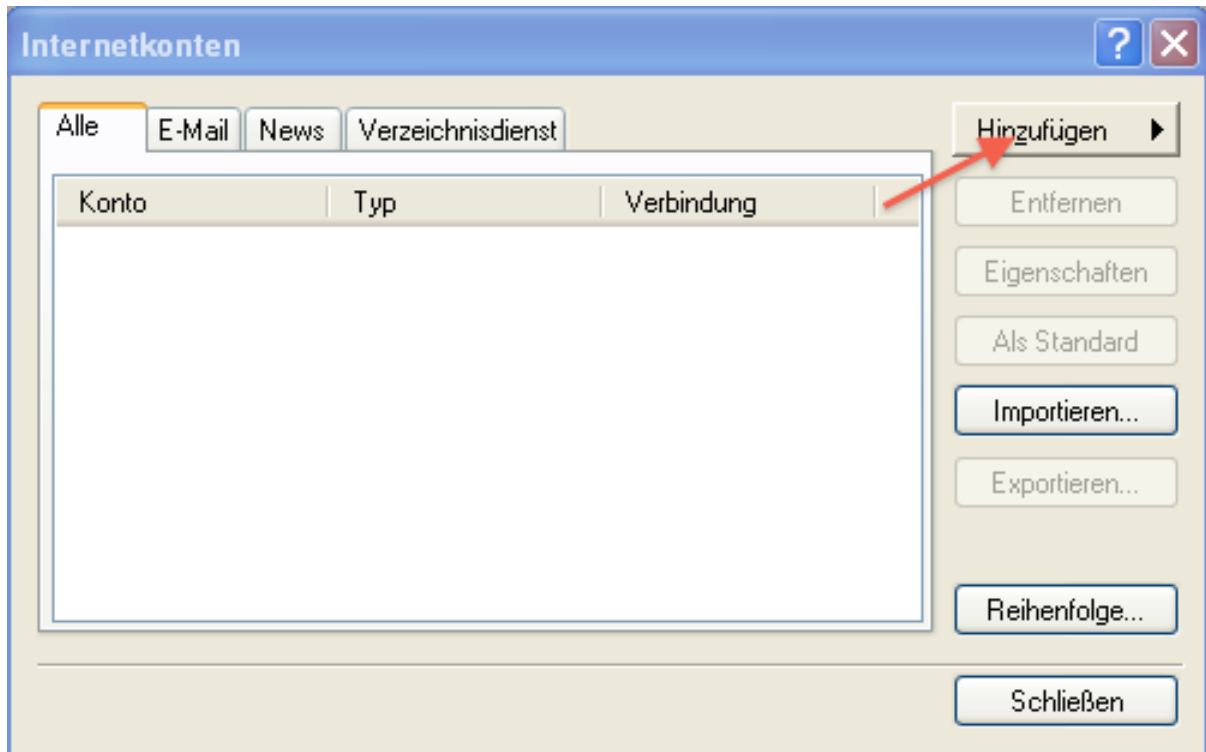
Internetkonten

?

Alle | E-Mail | News | Verzeichnisdienst

| Konto | Typ | Verbindung |
|---|---|---|

Hinzufügen

Entfernen

Eigenschaften

Als Standard

Importieren...

Exportieren...

Reihenfolge...

Schließen